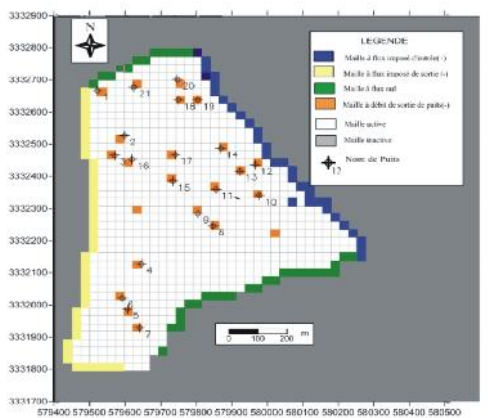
3332900
3332800
3332700
3332600
3332500
3332400
3332300
3332200
3332100
3332000
3331900
3331800
3331700

N

LEGENDE
Maille à flux imposé (l'entrée(+)
Maille à flux imposé de sortie (-)
Maille à flux nul
Maille à débit de sortie de puits(-)
Maille active
Maille inactive
Nom de Puits
12

1
21
20
18
19
2
3
16
17
14
13
12
15
11
10
9
8
4
5
6
7

0 100 200 m

579400 579500 579600 579700 579800 579900 580000 580100 580200 580300 580400 580500